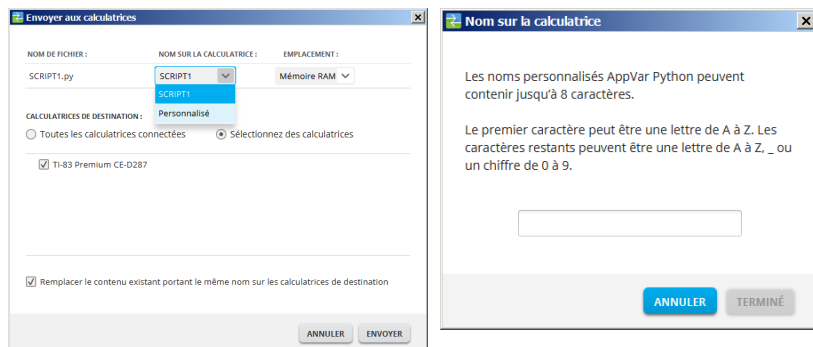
Envoyer aux calculatrices

NOM DE FICHIER : NOM SUR LA CALCULATRICE : EMPLACEMENT :

SCRIPT1.py SCRIPT1 Mémoire RAM

SCRIPT1

Personnalisé

CALCULATRICES DE DESTINATION :

Toutes les calculatrices connectées Sélectionnez des calculatrices

TI-83 Premium CE-D287

Remplacer le contenu existant portant le même nom sur les calculatrices de destination

ANNULER ENVOYER

Nom sur la calculatrice

Les noms personnalisés AppVar Python peuvent contenir jusqu'à 8 caractères.

Le premier caractère peut être une lettre de A à Z. Les caractères restants peuvent être une lettre de A à Z, _ ou un chiffre de 0 à 9.

ANNULER TERMINÉ